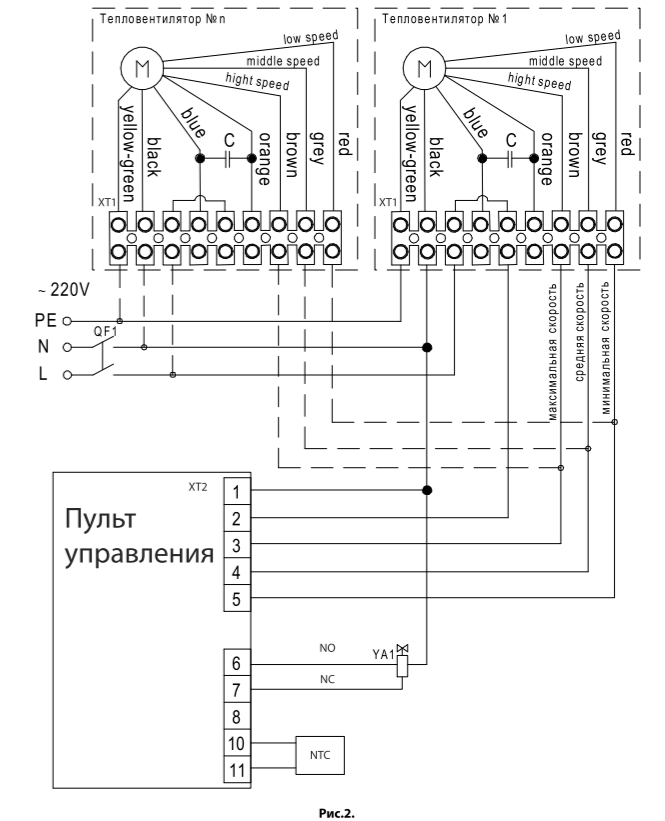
Тепловентилятор № n

low speed

middle speed

hight speed

M

yellow-green

black

blue

C

orange

brown

grey

red

XT1

Тепловентилятор № 1

low speed

middle speed

hight speed

M

yellow-green

black

blue

C

orange

brown

grey

red

XT1

~ 220V

PE

N

L

QF1

максимальная скорость

средняя скорость

минимальная скорость

XT2

Пульт управления

1

2

3

4

5

6

7

8

10

11

NO

NC

YA1

NTC

Рис.2.